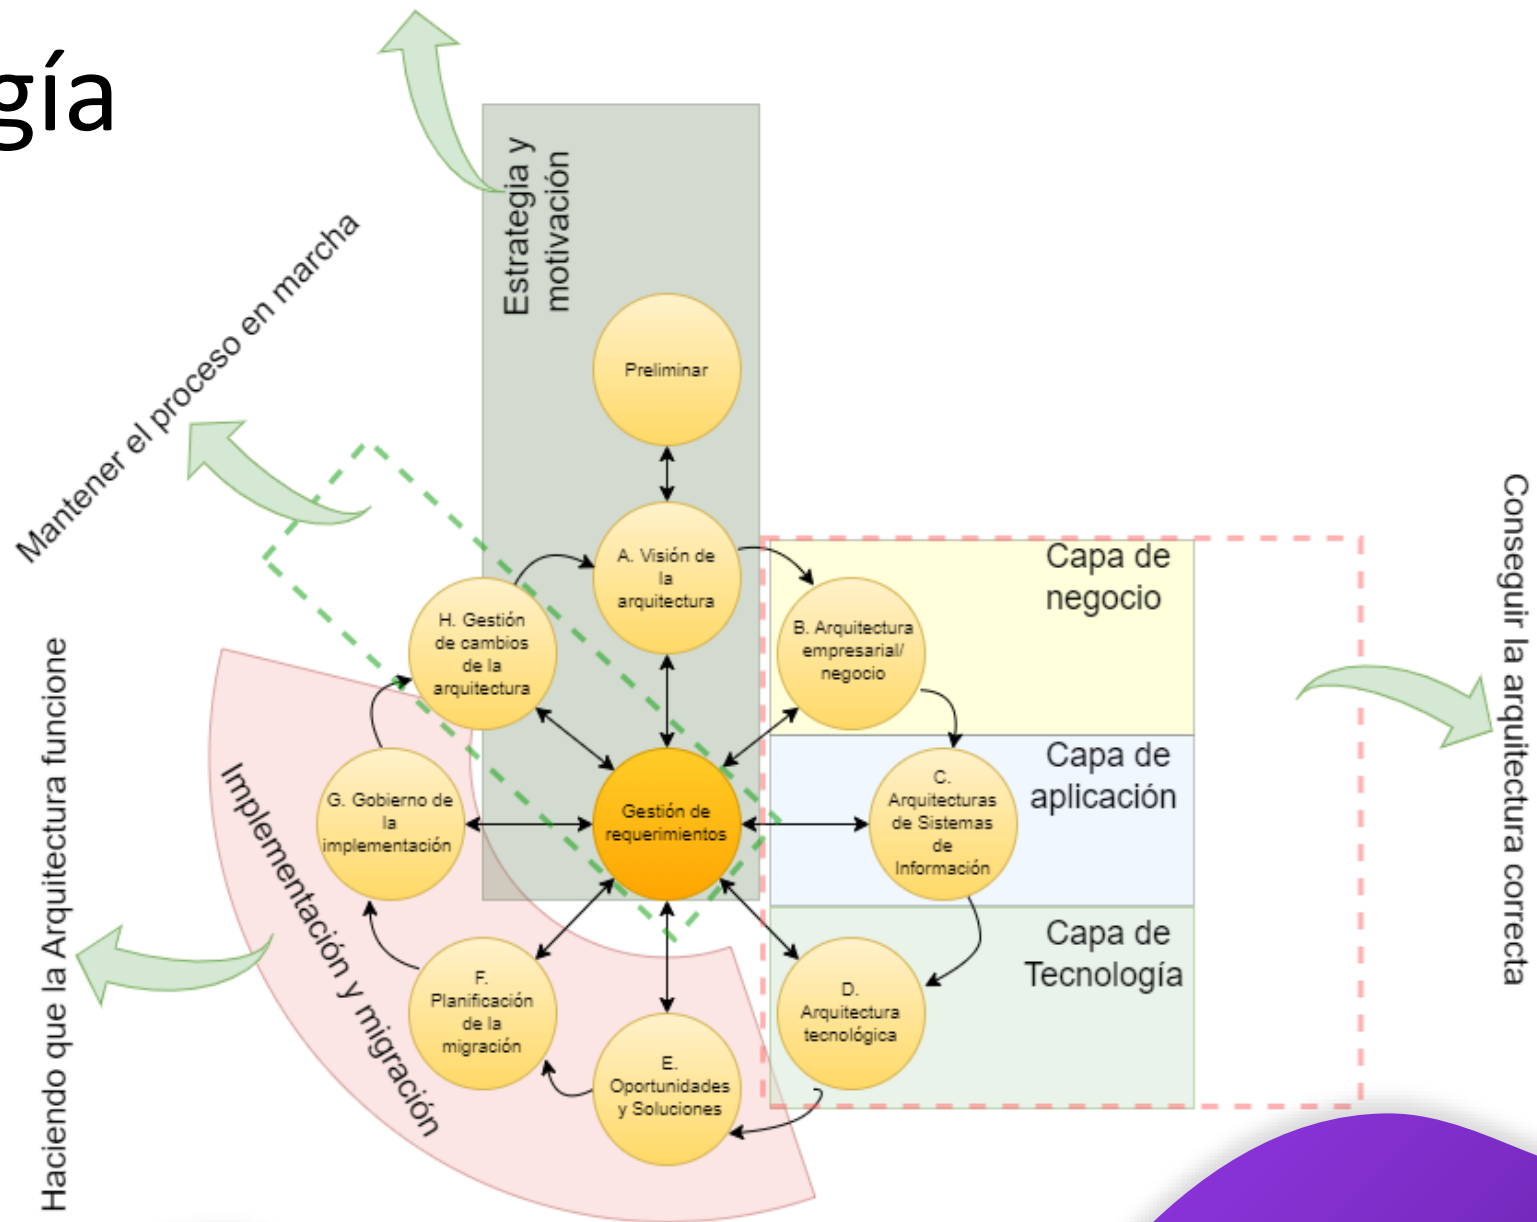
gía

Estrategia y motivación

Mantener el proceso en marcha

Preliminar

A. Visión de la arquitectura

H. Gestión de cambios de la arquitectura

B. Arquitectura empresarial/ negocio

Capa de negocio

Capa de aplicación

Capa de Tecnología

Conseguir la arquitectura correcta

Haciendo que la Arquitectura funcione

Implementación y migración

G. Gobierno de la implementación

Gestión de requerimientos

C. Arquitecturas de Sistemas de Información

F. Planificación de la migración

E. Oportunidades y Soluciones

D. Arquitectura tecnológica